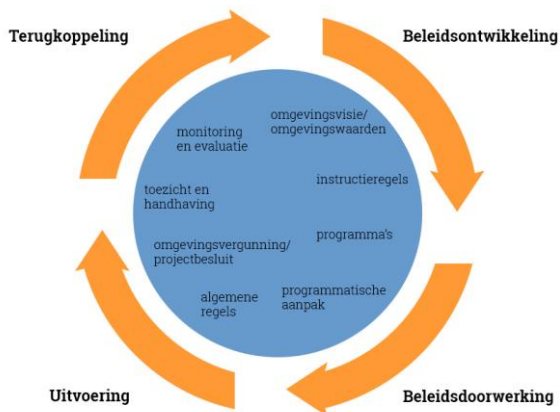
Terugkoppeling

Beleidsontwikkeling

monitoring en evaluatie

omgevingsvisie/ omgevingswaarden

instructieregels

toezicht en handhaving

programma's

omgevingsvergunning/ projectbesluit

programmatische aanpak

algemene regels

Uitvoering

Beleidsdoorwerking